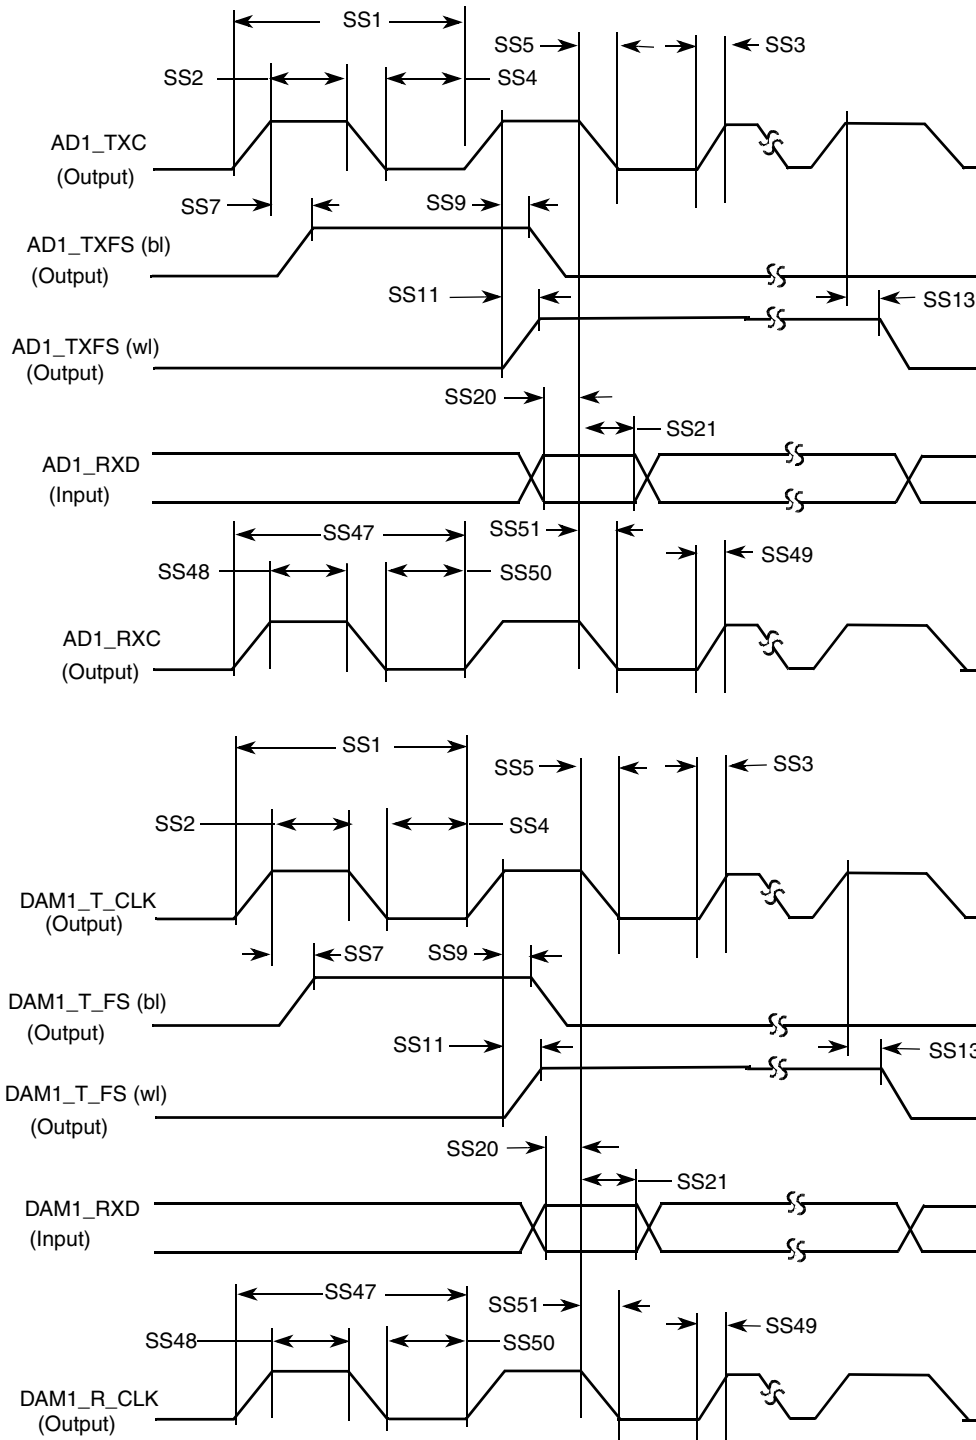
SS1
SS5
SS3
SS2
SS4
AD1_TXC
(Output)
SS7
SS9
AD1_TXFS (bl)
(Output)
SS11
SS13
AD1_TXFS (wl)
(Output)
SS20
SS21
AD1_RXD
(Input)
SS47
SS51
SS49
SS48
SS50
AD1_RXC
(Output)

SS1
SS5
SS3
SS2
SS4
DAM1_T_CLK
(Output)
SS7
SS9
DAM1_T_FS (bl)
(Output)
SS11
SS13
DAM1_T_FS (wl)
(Output)
SS20
SS21
DAM1_RXD
(Input)
SS47
SS51
SS49
SS48
SS50
DAM1_R_CLK
(Output)